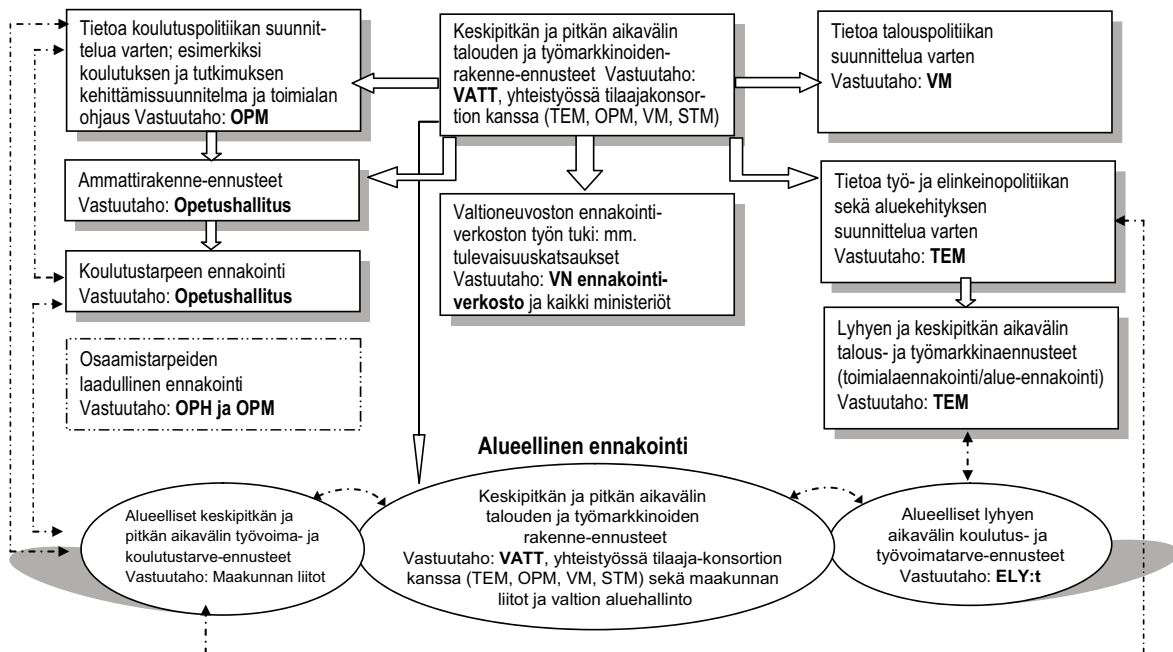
Tietoa koulutuspolitiikan suunnittelua varten; esimerkiksi koulutuksen ja tutkimuksen kehittämissuunnitelma ja toimialan ohjaus Vastuutaho: **OPM**

Keskipitkän ja pitkän aikavälin talouden ja työmarkkinoiden rakenne-ennusteet Vastuutaho: **VATT**, yhteistyössä tilaajakonsortion kanssa (TEM, OPM, VM, STM)

Tietoa talouspolitiikan suunnittelua varten Vastuutaho: **VM**

Ammattirakenne-ennusteet Vastuutaho: **Opetushallitus**

Valtioneuvoston ennakointiverkoston työn tuki: mm. tulevaisuuskatsaukset Vastuutaho: **VN ennakointiverkosto** ja kaikki ministeriöt

Tietoa työ- ja elinkeinopolitiikan sekä aluekehityksen suunnittelua varten Vastuutaho: **TEM**

Koulutustarpeen ennakointi Vastuutaho: **Opetushallitus**

Lyhyen ja keskipitkän aikavälin talous- ja työmarkkinaennusteet (toimialaennakointi/alue-ennakointi) Vastuutaho: **TEM**

Osaamistarpeiden laadullinen ennakointi Vastuutaho: **OPH ja OPM**

**Alueellinen ennakointi**

Alueelliset keskipitkän ja pitkän aikavälin työvoima- ja koulutustarve-ennusteet Vastuutaho: Maakunnan liitot

Keskipitkän ja pitkän aikavälin talouden ja työmarkkinoiden rakenne-ennusteet Vastuutaho: **VATT**, yhteistyössä tilaaja-konsortion kanssa (TEM, OPM, VM, STM) sekä maakunnan liitot ja valtion aluehallinto

Alueelliset lyhyen aikavälin koulutus- ja työvoimatarve-ennusteet Vastuutaho: **ELY:t**